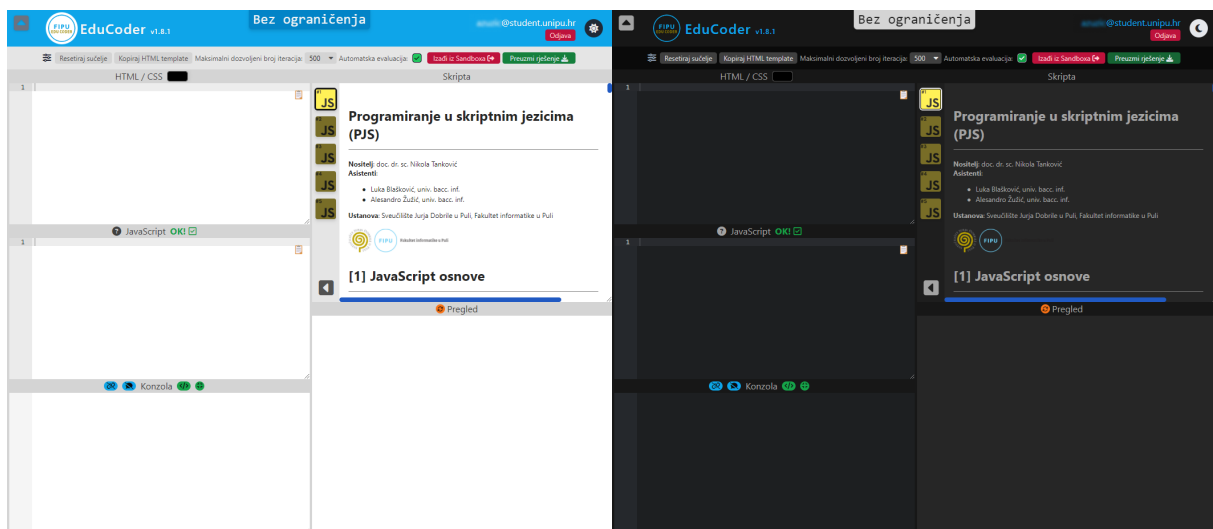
FIPU EduCoder v1.8.1 Bez ograničenja

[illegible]@student.unipu.hr
Odjava

Resetiraj sučelje Kopiraj HTML template Maksimalni dozvoljeni broj iteracija: 500 Automatska evaluacija: Izađi iz Sandboxa Preuzmi rješenje

HTML / CSS

Skripta

1

JS JS JS JS JS

Programiranje u skriptnim jezicima (PJS)

Nositelj: doc. dr. sc. Nikola Tanković
Asistenti:

- Luka Blašković, univ. bacc. inf.
- Alesandro Žužić, univ. bacc. inf.

Ustanova: Sveučilište Jurja Dobrile u Puli, Fakultet informatike u Puli

FIPU Fakultet informatike u Puli

[1] JavaScript osnove

JavaScript OK!

1

Pregled

Konzola

FIPU EduCoder v1.8.1 Bez ograničenja

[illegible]@student.unipu.hr
Odjava

Resetiraj sučelje Kopiraj HTML template Maksimalni dozvoljeni broj iteracija: 500 Automatska evaluacija: Izađi iz Sandboxa Preuzmi rješenje

HTML / CSS

Skripta

1

JS JS JS JS JS

Programiranje u skriptnim jezicima (PJS)

Nositelj: doc. dr. sc. Nikola Tanković
Asistenti:

- Luka Blašković, univ. bacc. inf.
- Alesandro Žužić, univ. bacc. inf.

Ustanova: Sveučilište Jurja Dobrile u Puli, Fakultet informatike u Puli

FIPU

[1] JavaScript osnove

JavaScript OK!

1

Pregled

Konzola